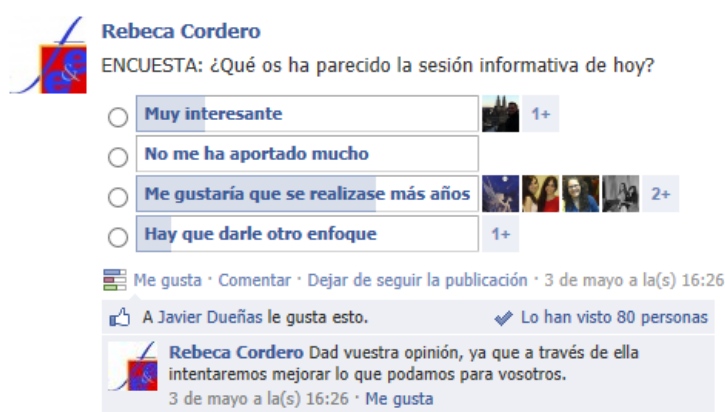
Rebeca Cordero
ENCUESTA: ¿Qué os ha parecido la sesión informativa de hoy?

Muy interesante 1+
No me ha aportado mucho
Me gustaría que se realizase más años 2+
Hay que darle otro enfoque 1+

Me gusta · Comentar · Dejar de seguir la publicación · 3 de mayo a la(s) 16:26

A Javier Dueñas le gusta esto. Lo han visto 80 personas

Rebeca Cordero Dad vuestra opinión, ya que a través de ella intentaremos mejorar lo que podamos para vosotros.
3 de mayo a la(s) 16:26 · Me gusta